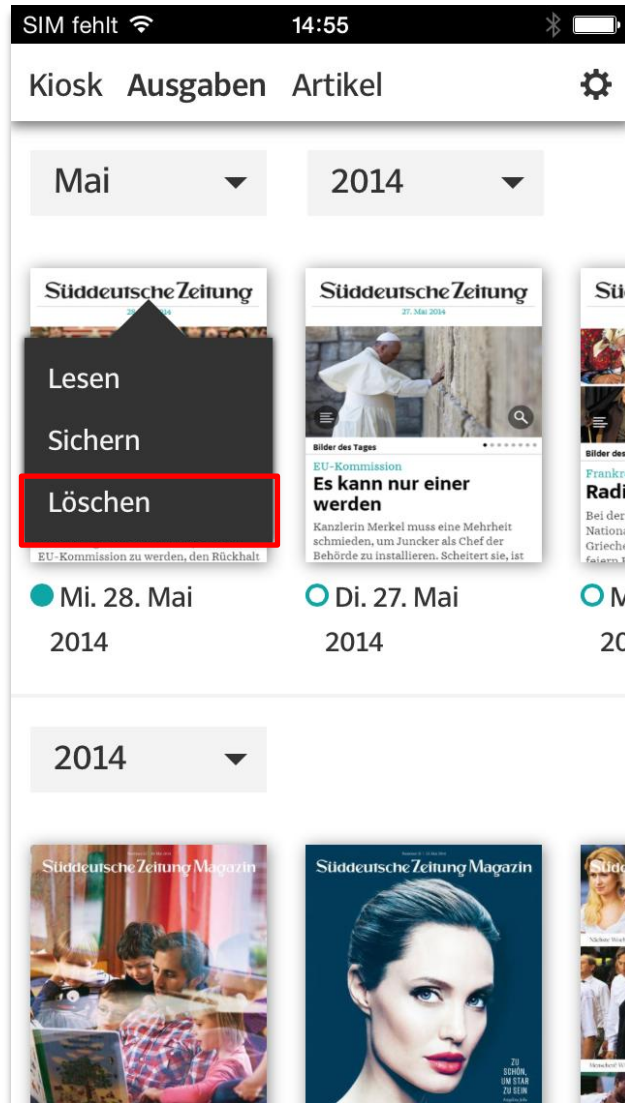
SIM fehlt 14:55

Kiosk Ausgaben Artikel

Mai 2014

Süddeutsche Zeitung

28. Mai 2014

Lesen

Sichern

Löschen

EU-Kommission zu werden, den Rückhalt

Mi. 28. Mai 2014

Süddeutsche Zeitung

27. Mai 2014

Bilder des Tages

EU-Kommission

Es kann nur einer werden

Kanzlerin Merkel muss eine Mehrheit schmieden, um Juncker als Chef der Behörde zu installieren. Scheitert sie, ist

Di. 27. Mai 2014

Sü

Bilder des

Frankr

Radi

Bei der

Nationa

Grieche

feiern

M

20

2014

Süddeutsche Zeitung Magazin

Süddeutsche Zeitung Magazin

ZU SCHÖN, UM STAR ZU SEIN

Süd